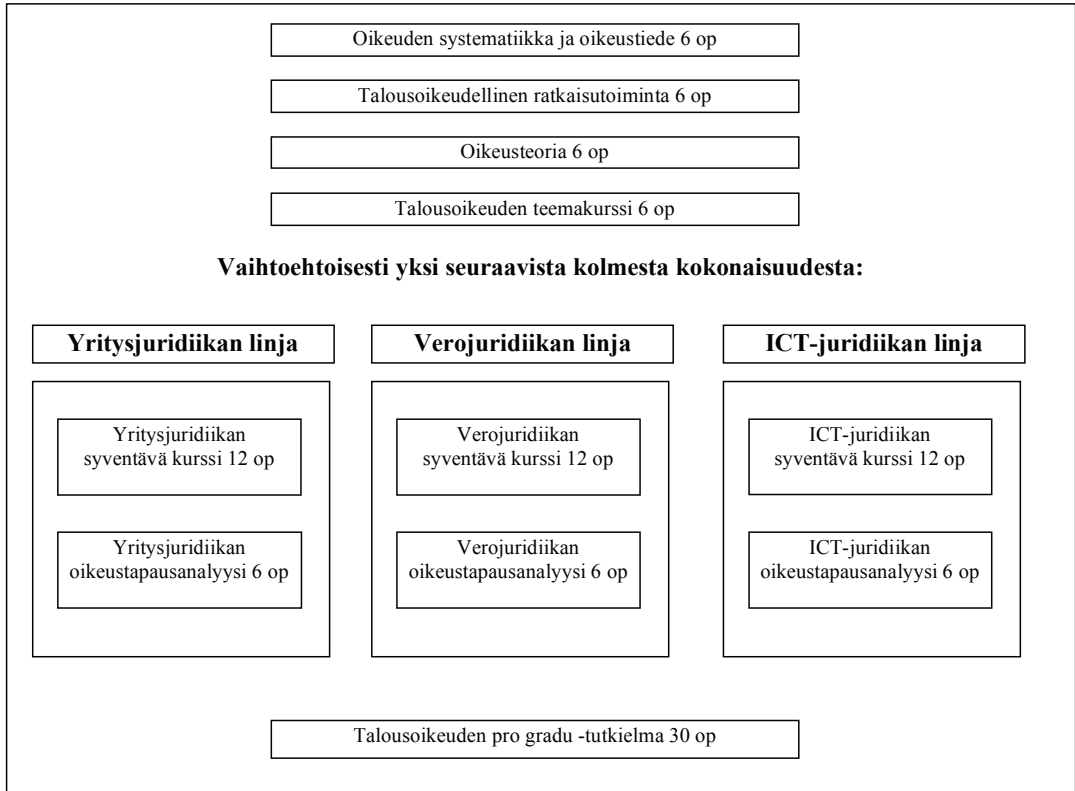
Oikeuden systematiikka ja oikeustiede 6 op

Talousoikeudellinen ratkaisutoiminta 6 op

Oikeusteoria 6 op

Talousoikeuden teemakurssi 6 op

Vaihtoehtoisesti yksi seuraavista kolmesta kokonaisuudesta:

Yritysjuridiikan linja

Yritysjuridiikan syventävä kurssi 12 op

Yritysjuridiikan oikeustapausanalyysi 6 op

Verojuridiikan linja

Verojuridiikan syventävä kurssi 12 op

Verojuridiikan oikeustapausanalyysi 6 op

ICT-juridiikan linja

ICT-juridiikan syventävä kurssi 12 op

ICT-juridiikan oikeustapausanalyysi 6 op

Talousoikeuden pro gradu -tutkielma 30 op